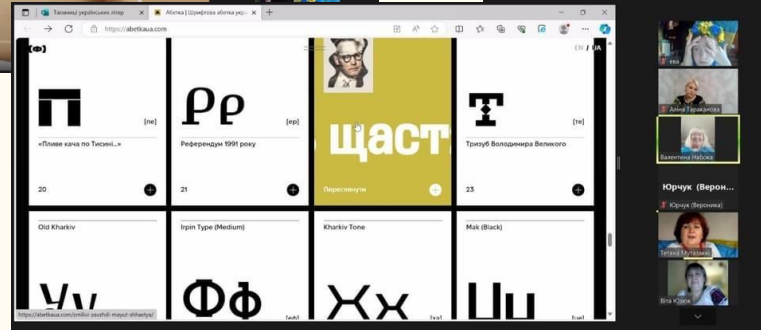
Тисячі українських літер
Абетка | Шрифтова абетка укр
https://abetkaua.com
EN / UA

П
[пе]
«Пливе кача по Тисині...»
20

Рρ
[ер]
Референдум 1991 року
21

щаст
Переглянути

Т
[те]
Тризуб Володимира Великого
23

Old Kharkiv
Irpin Type (Medium)
Kharkiv Tone
Mak (Black)

Фф
[еф]
Хх
[ха]
Цц

https://abetkaua.com/smilivi-zavzhdi-mayut-shhastya/

Ева
Алла Тараканова
Валентина Набока
Юрчук (Верон...
Юрчук (Вероніка)
Тетяна Мутазанко
Віта Юзюк